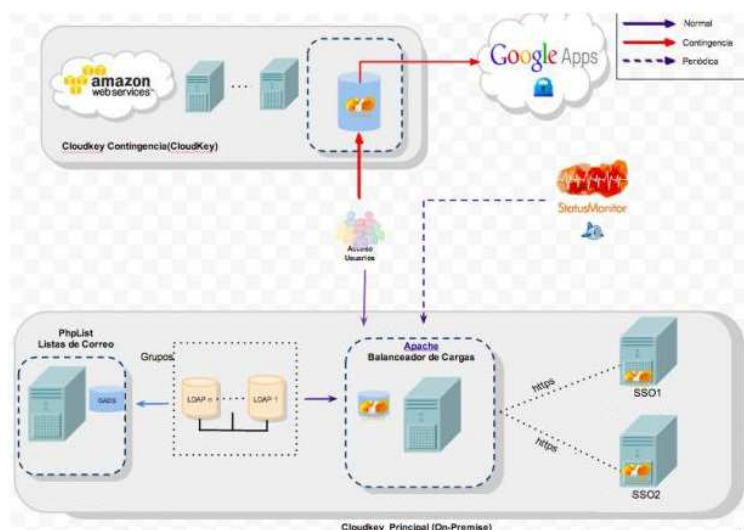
Normal
Contingencia
Periódica

amazon webservices

Google Apps

Cloudkey Contingencia(CloudKey)

StatusMonitor

Acceso Usuarios

PhpList
Listas de Correo

Grupos

GADS

LDAP n

LDAP 1

Apache
Balanceador de Cargas

https

https

SSO1

SSO2

Cloudkey Principal (On-Premise)